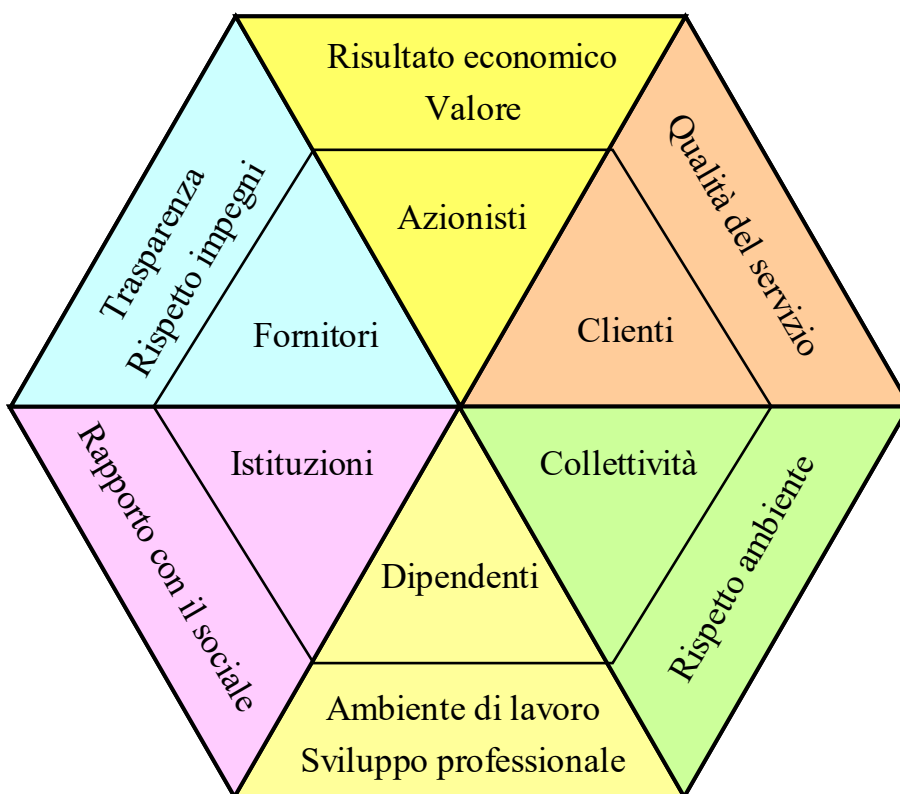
Risultato economico
Valore

Trasparenza
Rispetto impegni

Azionisti

Qualità del servizio

Fornitori

Clienti

Rapporto con il sociale

Istituzioni

Collettività

Rispetto ambiente

Dipendenti

Ambiente di lavoro
Sviluppo professionale